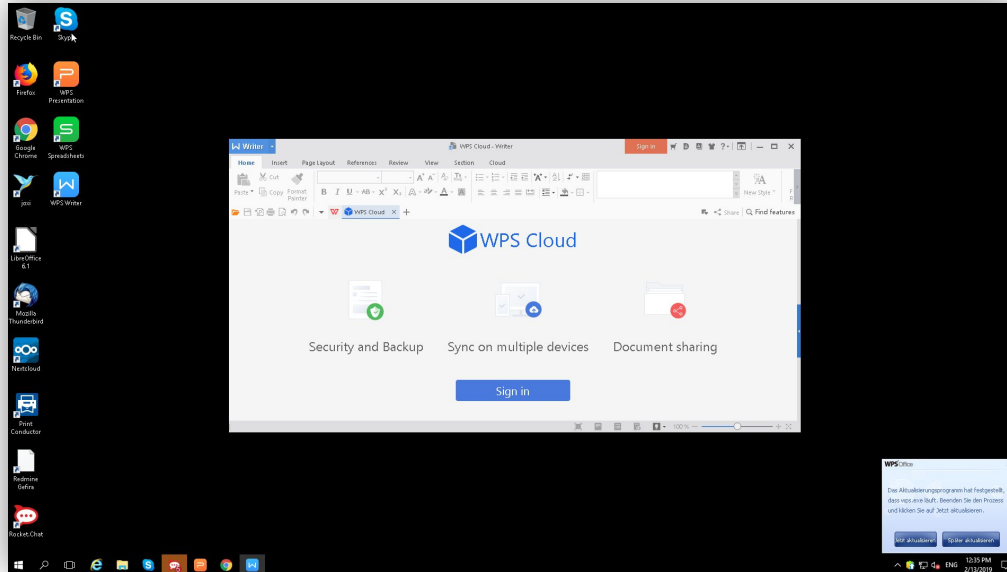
Recycle Bin
Skype
Firefox
WPS Presentation
Google Chrome
WPS Spreadsheets
jxxi
WPS Writer
LibreOffice 6.1
Mozilla Thunderbird
Nextcloud
Print Conductor
Redmine Gefira
Rocket.Chat

Writer
WPS Cloud - Writer
Sign in
Home Insert Page Layout References Review View Section Cloud
Paste Cut Copy Format Painter
New Style
WPS Cloud
Share Find Features

WPS Cloud

Security and Backup
Sync on multiple devices
Document sharing

Sign in

100 %

WPS Office
Das Aktualisierungsprogramm hat festgestellt, dass wps.exe läuft. Beenden Sie den Prozess und klicken Sie auf Jetzt aktualisieren.
Jetzt aktualisieren
Später aktualisieren

ENG 12:35 PM 2/13/2019